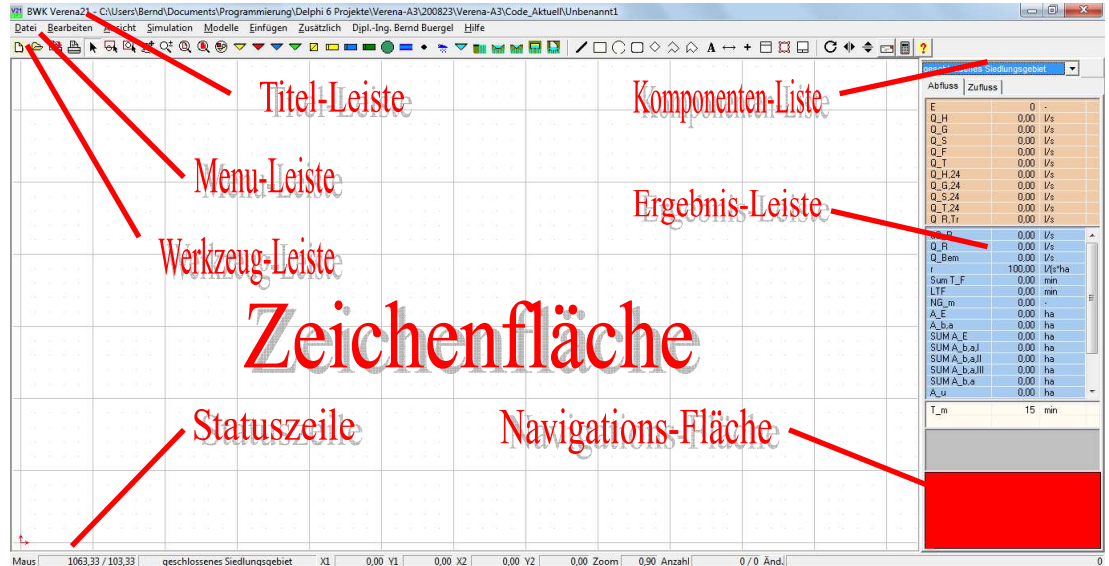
BWK Verena21 - C:\Users\Bernd\Documents\Programmierung\Delphi 6 Projekte\Verena-A3\200823\Verena-A3\Code_Aktuell\Unbenannt1

Datei Bearbeiten Ansicht Simulation Modelle Einfügen Zusätzlich Dipl.-Ing. Bernd Buergel Hilfe

A

Titel-Leiste

Menu-Leiste

Werkzeug-Leiste

Zeichenfläche

Statuszeile

Komponenten-Liste

Ergebnis-Leiste

Navigations-Fläche

geschlossenes Siedlungsgebiet

Abfluss Zufluss

| | | |
|---|---|---|
| E | 0 | - |
| Q_H | 0,00 | l/s |
| Q_G | 0,00 | l/s |
| Q_S | 0,00 | l/s |
| Q_F | 0,00 | l/s |
| Q_T | 0,00 | l/s |
| Q_H,24 | 0,00 | l/s |
| Q_G,24 | 0,00 | l/s |
| Q_S,24 | 0,00 | l/s |
| Q_T,24 | 0,00 | l/s |
| Q_R,Tr | 0,00 | l/s |
| Q_R | 0,00 | l/s |
| Q_R | 0,00 | l/s |
| Q_Bem | 0,00 | l/s |
| r | 100,00 | l/(s*ha |
| Sum T_F | 0,00 | min |
| LTF | 0,00 | min |
| NG_m | 0,00 | - |
| A_E | 0,00 | ha |
| A_b,a | 0,00 | ha |
| SUM A_E | 0,00 | ha |
| SUM A_b,a,I | 0,00 | ha |
| SUM A_b,a,II | 0,00 | ha |
| SUM A_b,a,III | 0,00 | ha |
| SUM A_b,a | 0,00 | ha |
| A_u | 0,00 | ha |
| T_m | 15 | min |

Maus 1063,33 / 103,33 geschlossenes Siedlungsgebiet X1 0,00 Y1 0,00 X2 0,00 Y2 0,00 Zoom 0,90 Anzahl 0 / 0 Änd. 0